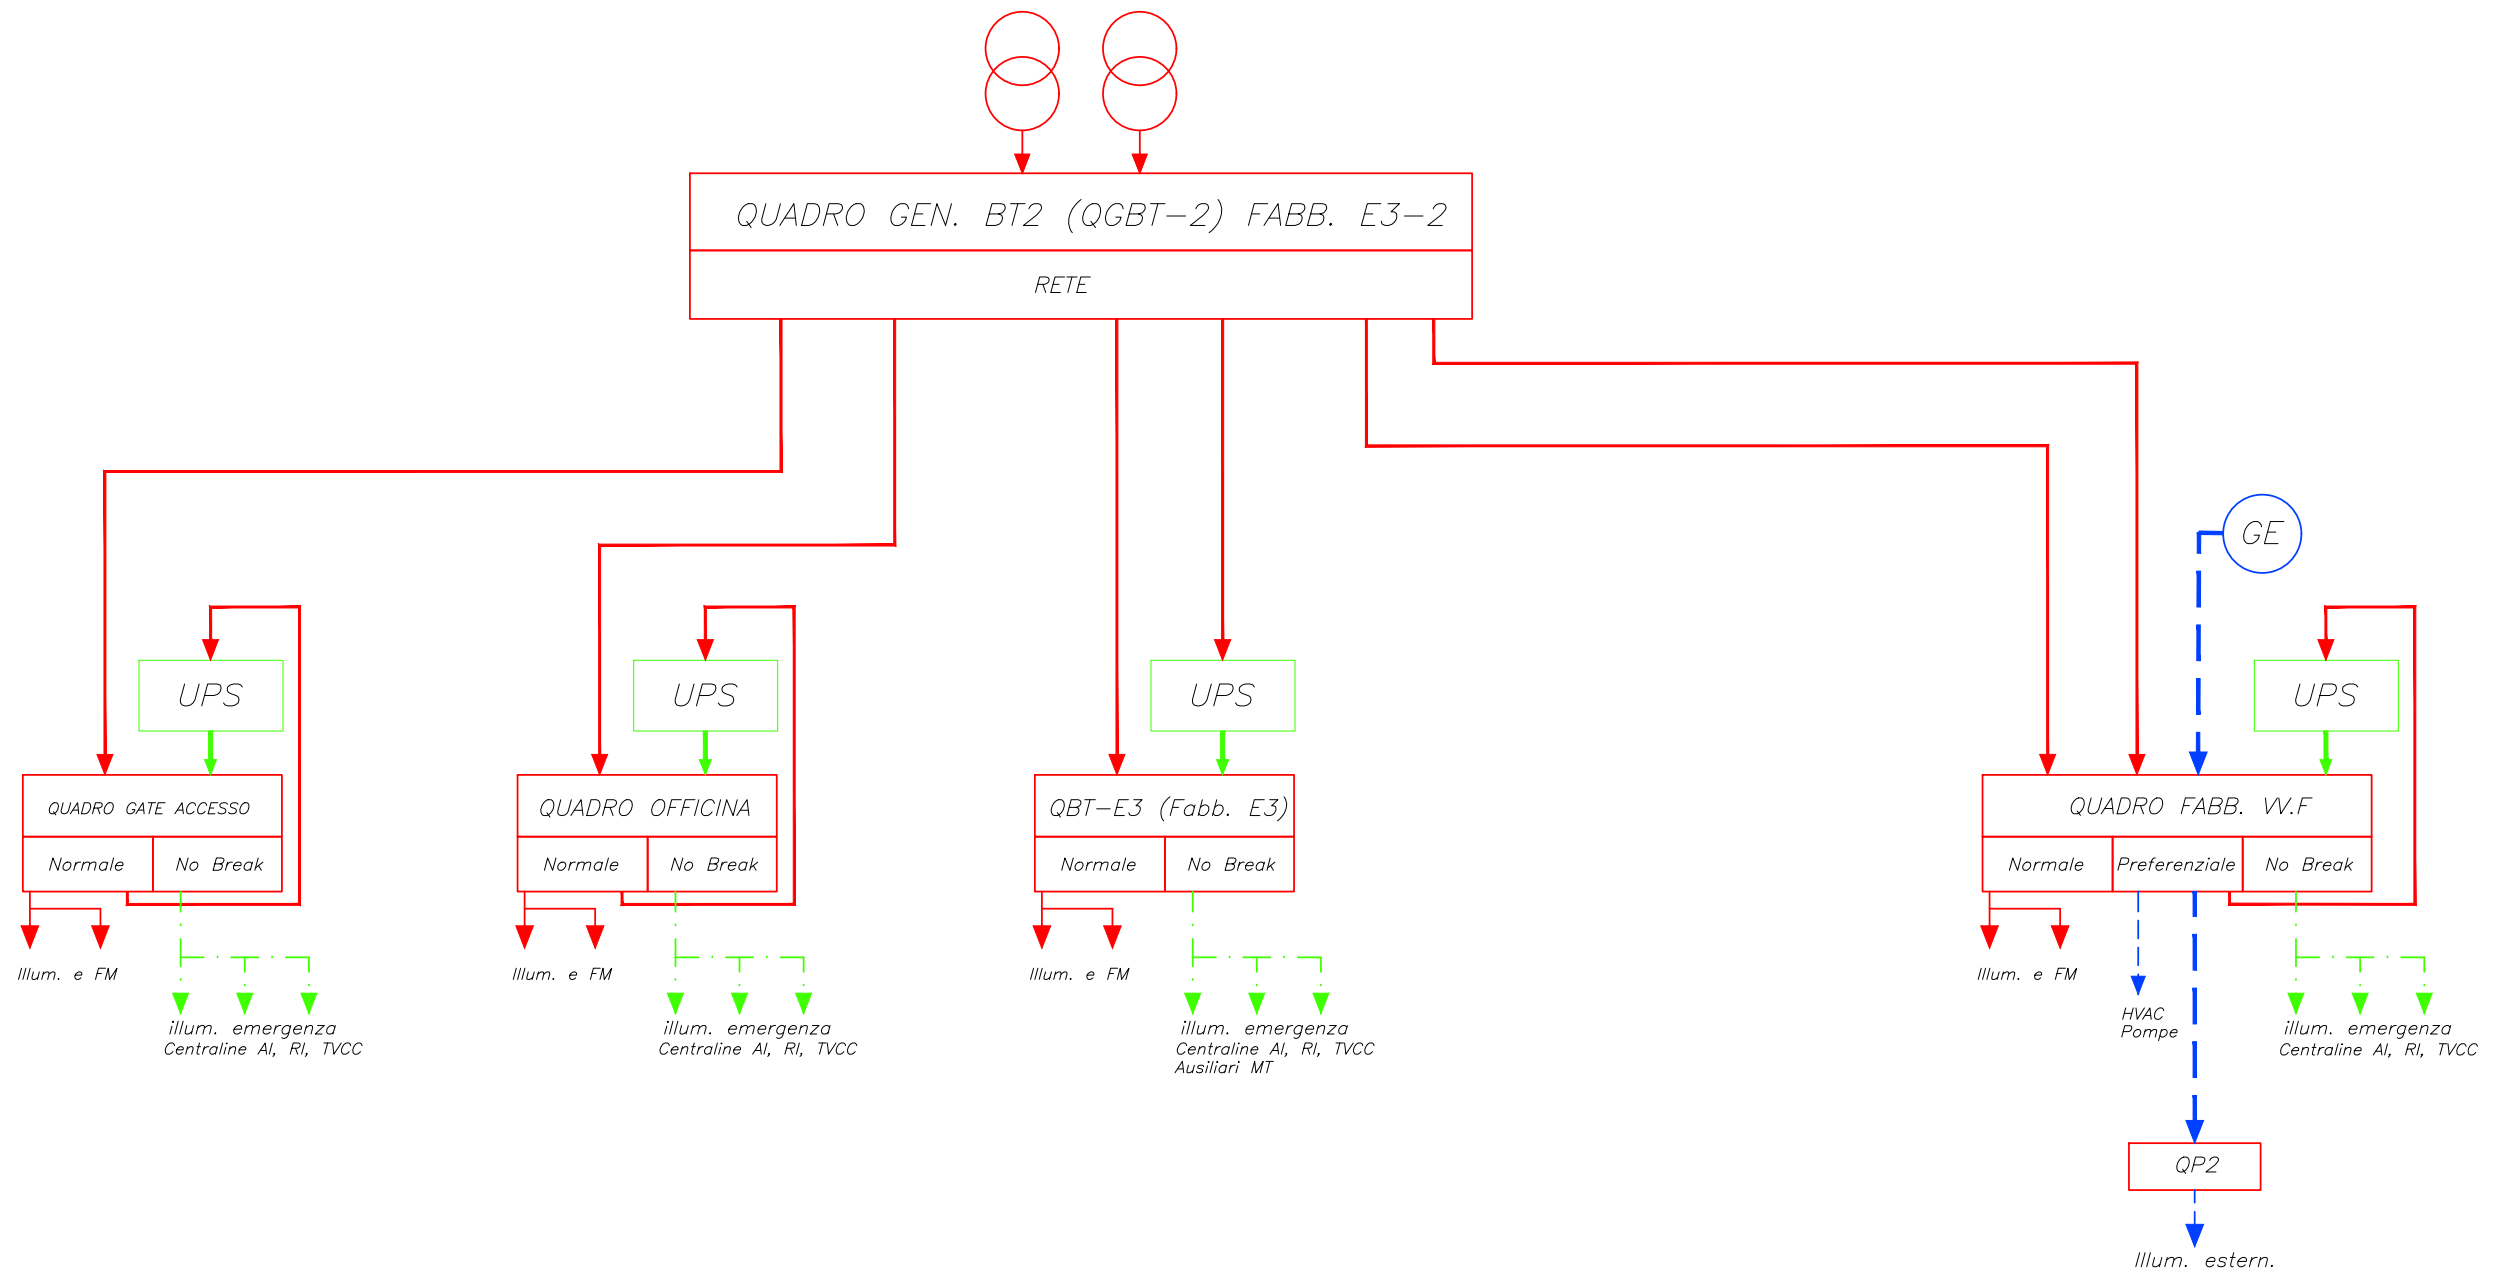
QUADRO GEN. BT2 (QGBT–2) FABB. E3–2

RETE

GE

UPS

UPS

UPS

UPS

QUADRO GATE ACCESSO

| Normale | No Break |
|---|---|

Illum. e FM

illum. emergenza
Centraline AI, RI, TVCC

QUADRO OFFICINA

| Normale | No Break |
|---|---|

Illum. e FM

illum. emergenza
Centraline AI, RI, TVCC

QBT–E3 (Fabb. E3)

| Normale | No Break |
|---|---|

Illum. e FM

illum. emergenza
Centraline AI, RI, TVCC
Ausiliari MT

QUADRO FABB. VV.F

| Normale | Preferenziale | No Break |
|---|---|---|

Illum. e FM

HVAC
Pompe

illum. emergenza
Centraline AI, RI, TVCC

QP2

Illum. estern.